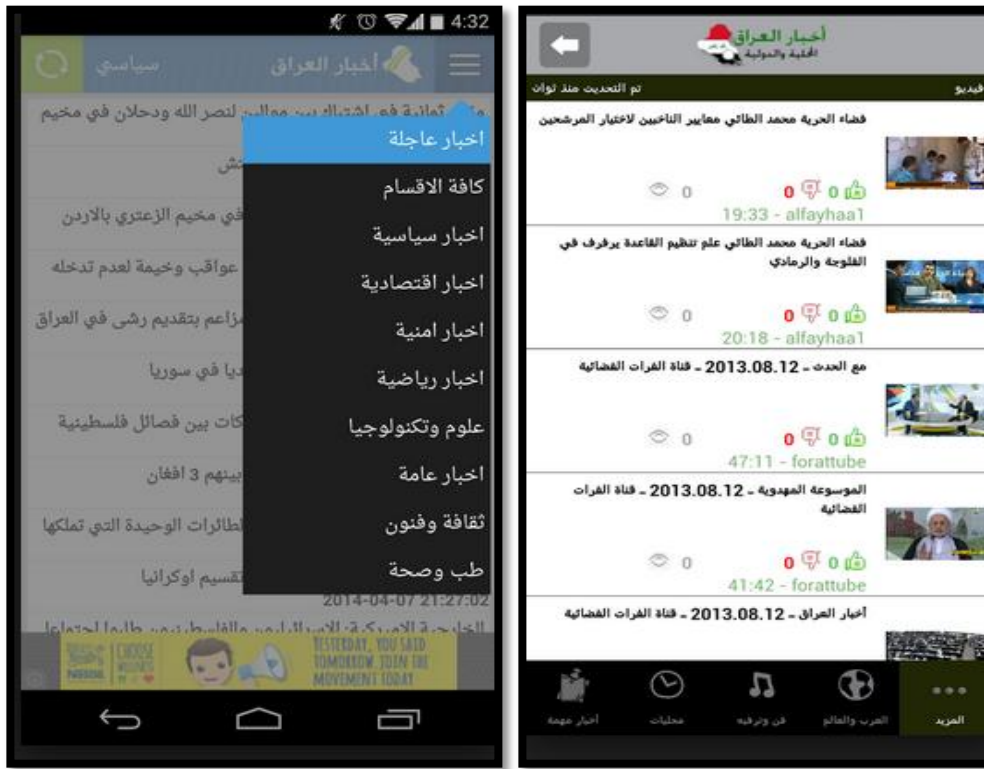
4:32

أخبار العراق

سياسي

ثمانية في اشتباك بين موالين لنصر الله ودحلان في مخيم

في مخيم الزعتري بالاردن

عواقب وخيمة لعدم تدخله

مزاعم بتقديم رشى في العراق

في سوريا

بين فصائل فلسطينية

بينهم 3 افغان

الطائرات الوحيدة التي تملكها

تقسيم اوكرانيا

2014-04-07 21:27:02

اخبار عاجلة

كافة الاقسام

اخبار سياسية

اخبار اقتصادية

اخبار امنية

اخبار رياضية

علوم وتكنولوجيا

اخبار عامة

ثقافة وفنون

طب وصحة

YESTERDAY, YOU SAID TOMORROW. JOIN THE MOVEMENT TODAY

CHOOSE

أخبار العراق
المحلية والدولية

فيديو

تم التحديث منذ ثوان

فضاء الحرية محمد الطائي معايير الناخبين لاختيار المرشحين

0 0 0

19:33 - alfayhaa1

فضاء الحرية محمد الطائي علم تنظيم القاعدة يرفرف في الفلوجة والرمادي

0 0 0

20:18 - alfayhaa1

مع الحدث - 2013.08.12 - قناة الفرات الفضائية

0 0 0

47:11 - forattube

الموسوعة المهدوية - 2013.08.12 - قناة الفرات الفضائية

0 0 0

41:42 - forattube

أخبار العراق - 2013.08.12 - قناة الفرات الفضائية

المزيد

العرب والعالم

فن وترفيه

محليات

أخبار مهمة